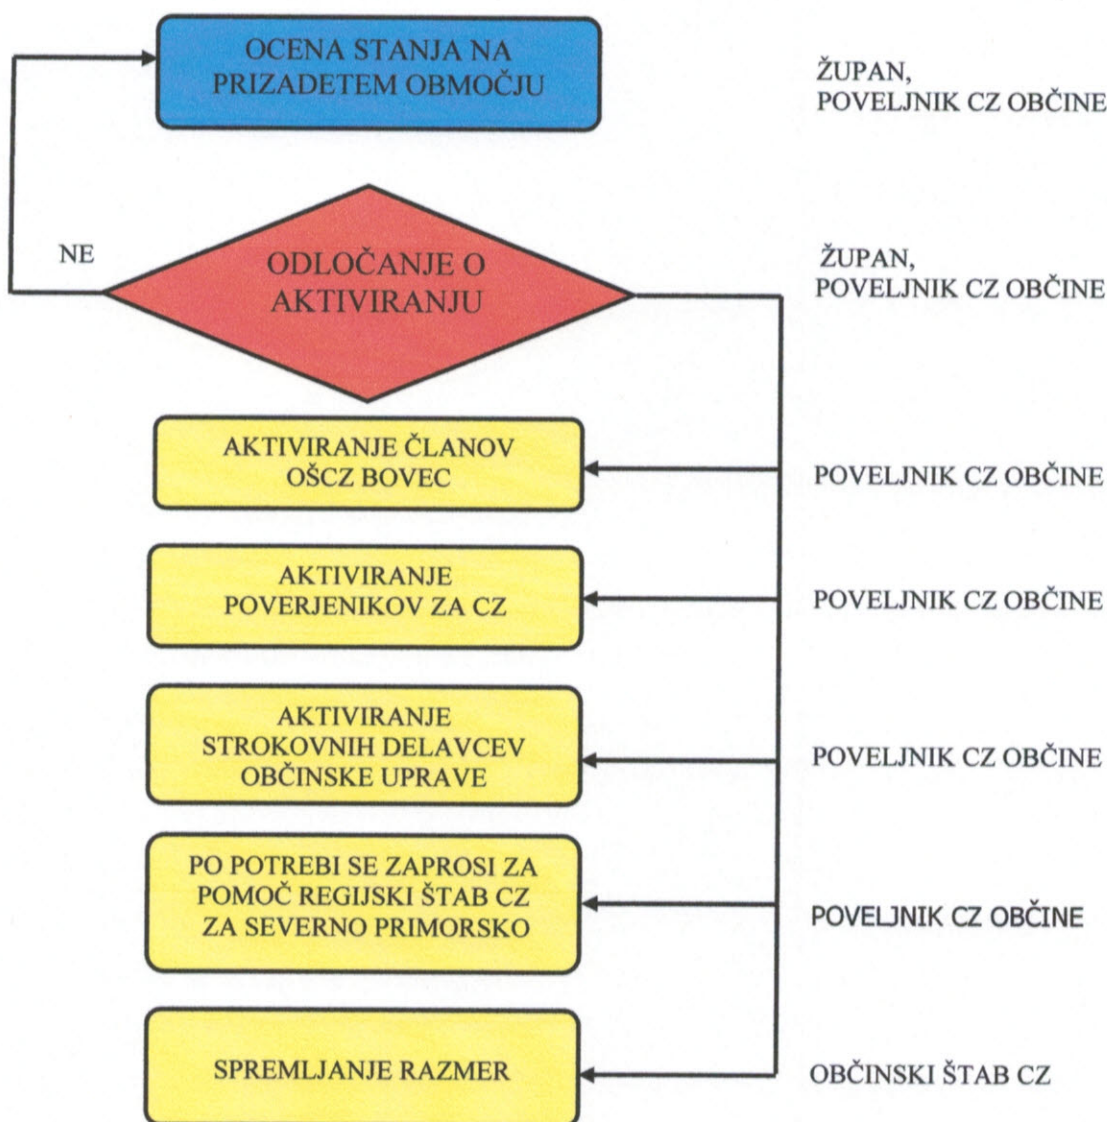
OCENA STANJA NA PRIZADETEM OBMOČJU

ŽUPAN,
POVELJNIK CZ OBČINE

NE

ODLOČANJE O AKTIVIRANJU

ŽUPAN,
POVELJNIK CZ OBČINE

AKTIVIRANJE ČLANOV OŠCZ BOVEC

POVELJNIK CZ OBČINE

AKTIVIRANJE POVERJENIKOV ZA CZ

POVELJNIK CZ OBČINE

AKTIVIRANJE STROKOVNIH DELAVCEV OBČINSKE UPRAVE

POVELJNIK CZ OBČINE

PO POTREBI SE ZAPROSI ZA POMOČ REGIJSKI ŠTAB CZ ZA SEVERNO PRIMORSKO

POVELJNIK CZ OBČINE

SPREMLJANJE RAZMER

OBČINSKI ŠTAB CZ